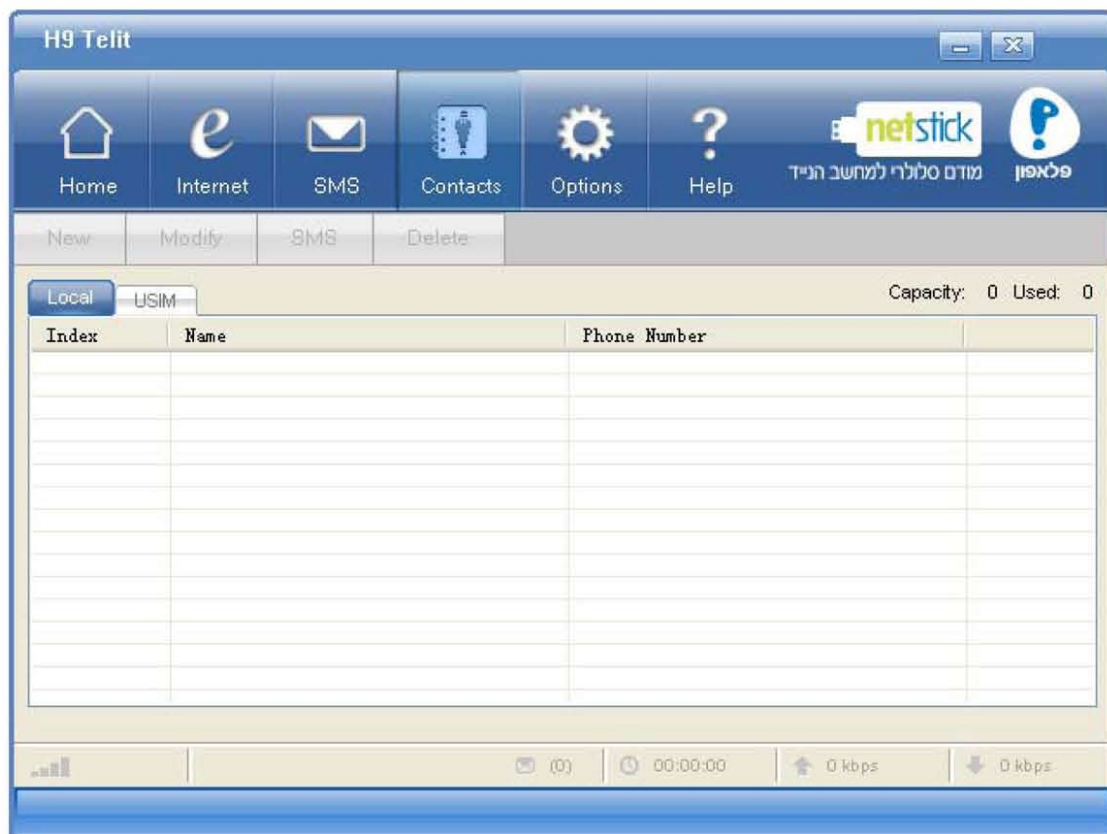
H9 Telit

Home
Internet
SMS
Contacts
Options
Help

netstick
מודם סלולרי למחשב הנייד
פלאפון

New
Modify
SMS
Delete

Local
USIM

Capacity: 0 Used: 0

| Index | Name | Phone Number | |
|---|---|---|---|

(0)
00:00:00
0 kbps
0 kbps